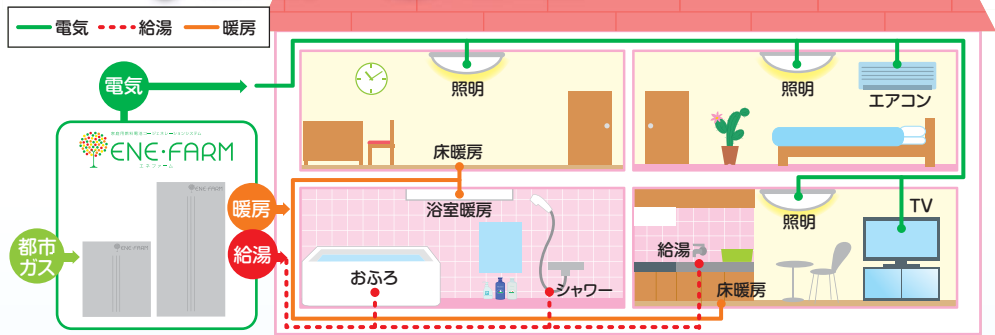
電気
給湯
暖房

電気

家庭用燃料電池コージェネレーションシステム
ENE·FARM
エネファーム

都市ガス

暖房
給湯

ENE·FARM
ENE·FARM

照明
床暖房
照明
エアコン

浴室暖房
おふろ
シャワー

照明
給湯
TV
床暖房